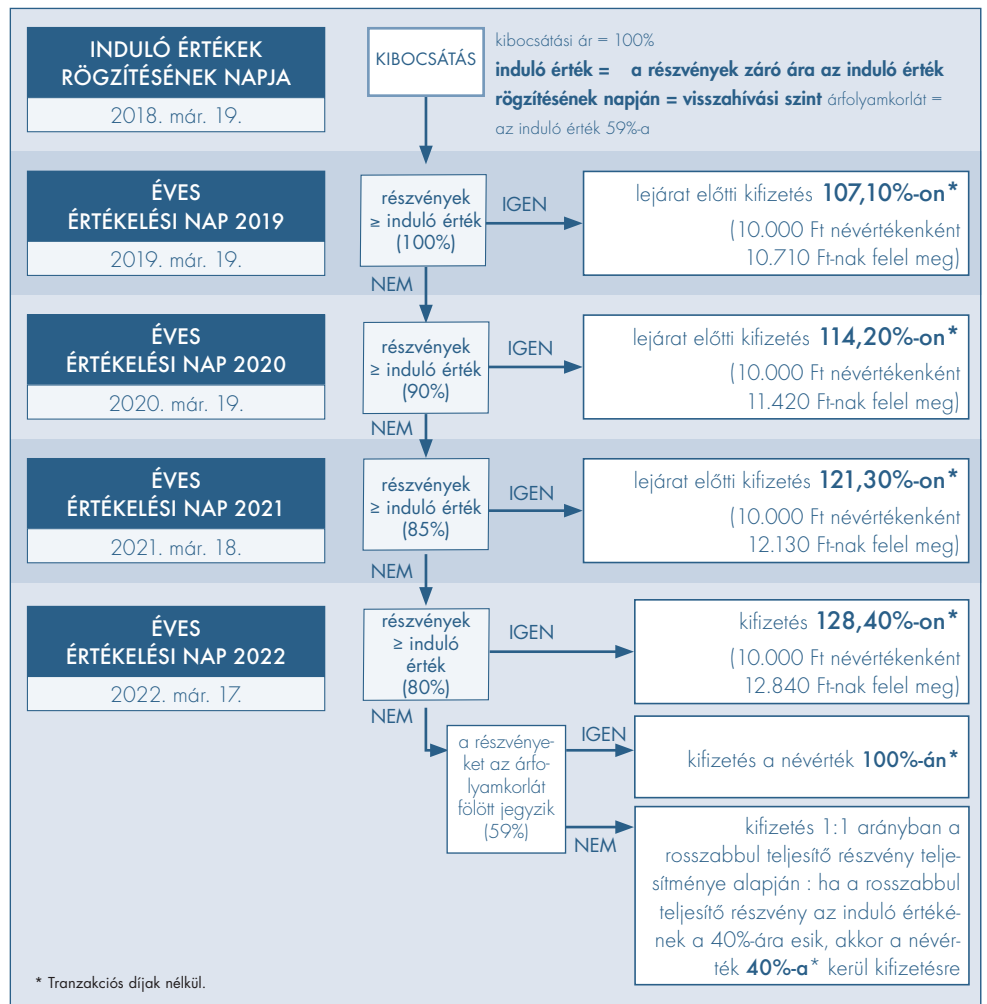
INDULÓ ÉRTÉKEK RÖGZÍTÉSÉNEK NAPJA

2018. már. 19.

KIBOCSÁTÁS

kibocsátási ár = 100%

induló érték = a részvények záró ára az induló érték rögzítésének napján = visszahívási szint árfolyamkorlát = az induló érték 59%-a

ÉVES ÉRTÉKELÉSI NAP 2019

2019. már. 19.

részvények ≥ induló érték (100%)

IGEN

lejárat előtti kifizetés 107,10%-on*

(10.000 Ft névértékenként 10.710 Ft-nak felel meg)

NEM

ÉVES ÉRTÉKELÉSI NAP 2020

2020. már. 19.

részvények ≥ induló érték (90%)

IGEN

lejárat előtti kifizetés 114,20%-on*

(10.000 Ft névértékenként 11.420 Ft-nak felel meg)

NEM

ÉVES ÉRTÉKELÉSI NAP 2021

2021. már. 18.

részvények ≥ induló érték (85%)

IGEN

lejárat előtti kifizetés 121,30%-on*

(10.000 Ft névértékenként 12.130 Ft-nak felel meg)

NEM

ÉVES ÉRTÉKELÉSI NAP 2022

2022. már. 17.

részvények ≥ induló érték (80%)

IGEN

kifizetés 128,40%-on*

(10.000 Ft névértékenként 12.840 Ft-nak felel meg)

NEM

a részvényeket az árfolyamkorlát fölött jegyzik (59%)

IGEN

kifizetés a névérték 100%-án*

NEM

kifizetés 1:1 arányban a rosszabbul teljesítő részvény teljesítménye alapján : ha a rosszabbul teljesítő részvény az induló értékének a 40%-ára esik, akkor a névérték 40%-a* kerül kifizetésre

* Tranzakciós díjak nélkül.